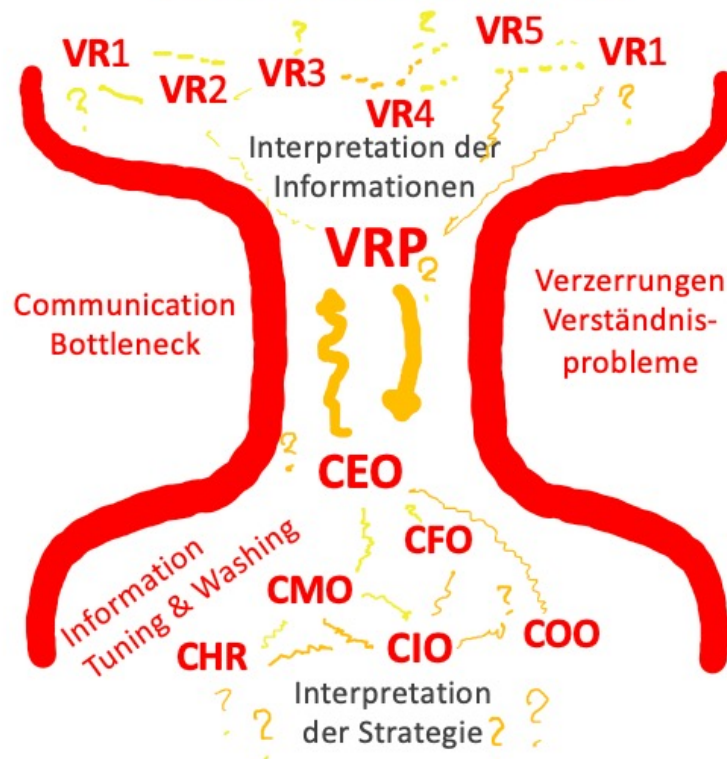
VR1 VR2 VR3 VR4 VR5 VR1

Interpretation der Informationen

VRP

Communication Bottleneck

Verzerrungen Verständnisprobleme

CEO

CFO

CMO

CHR

CIO

COO

Information Tuning & Washing

Interpretation der Strategie